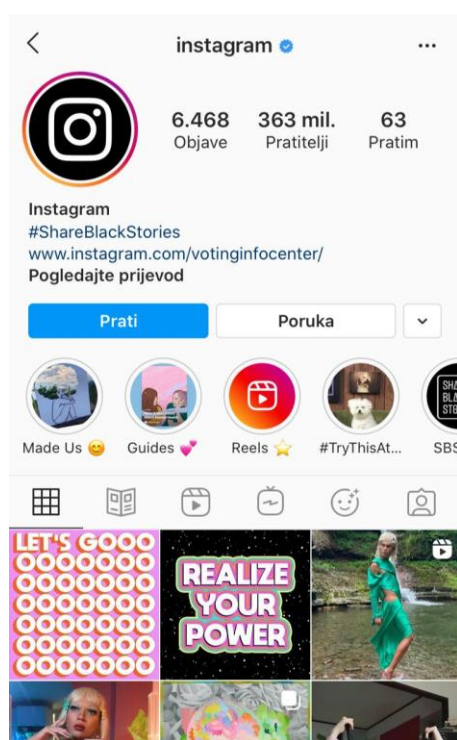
instagram

6.468
Objave

363 mil.
Pratitelji

63
Pratim

Instagram
#ShareBlackStories
www.instagram.com/votinginfocenter/
Pogledajte prijevod

Prati

Poruka

Made Us 😊

Guides 💕

Reels ⭐

#TryThisAt...

SBS

SHA BLA STO

LET'S GOOO OOOOOOO OOOOOOO OOOOOOO OOOOOOO OOOOOOO

REALIZE YOUR POWER